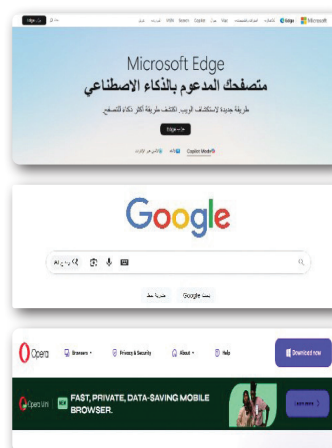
Microsoft Edge
متصفحك المدعوم بالذكاء الاصطناعي
طريقة جديدة لاستكشاف الويب، اكتشف طريقة أكثر ذكاء للتصفح
Edge
Copilot Mode
Microsoft
Edge

Google
بحث Google
ضربة حظ

Opera
Browsers
Privacy & Security
About
Help
Download now
Opera Mini
FAST, PRIVATE, DATA-SAVING MOBILE BROWSER.
Learn more